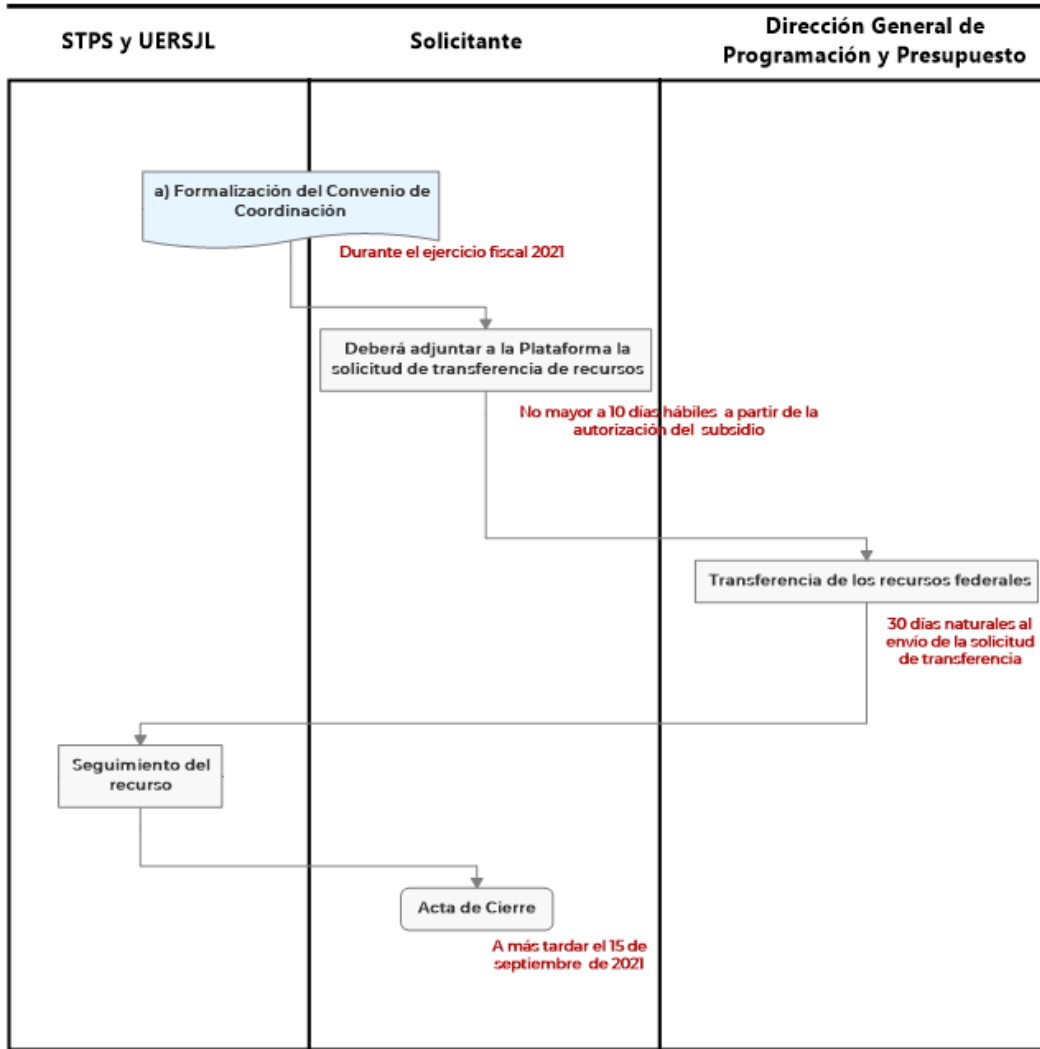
| STPS y UERSJL | Solicitante | Dirección General de Programación y Presupuesto |
|---|---|---|

a) Formalización del Convenio de Coordinación

Durante el ejercicio fiscal 2021

Deberá adjuntar a la Plataforma la solicitud de transferencia de recursos

No mayor a 10 días hábiles a partir de la autorización del subsidio

Transferencia de los recursos federales

30 días naturales al envío de la solicitud de transferencia

Seguimiento del recurso

Acta de Cierre

A más tardar el 15 de septiembre de 2021